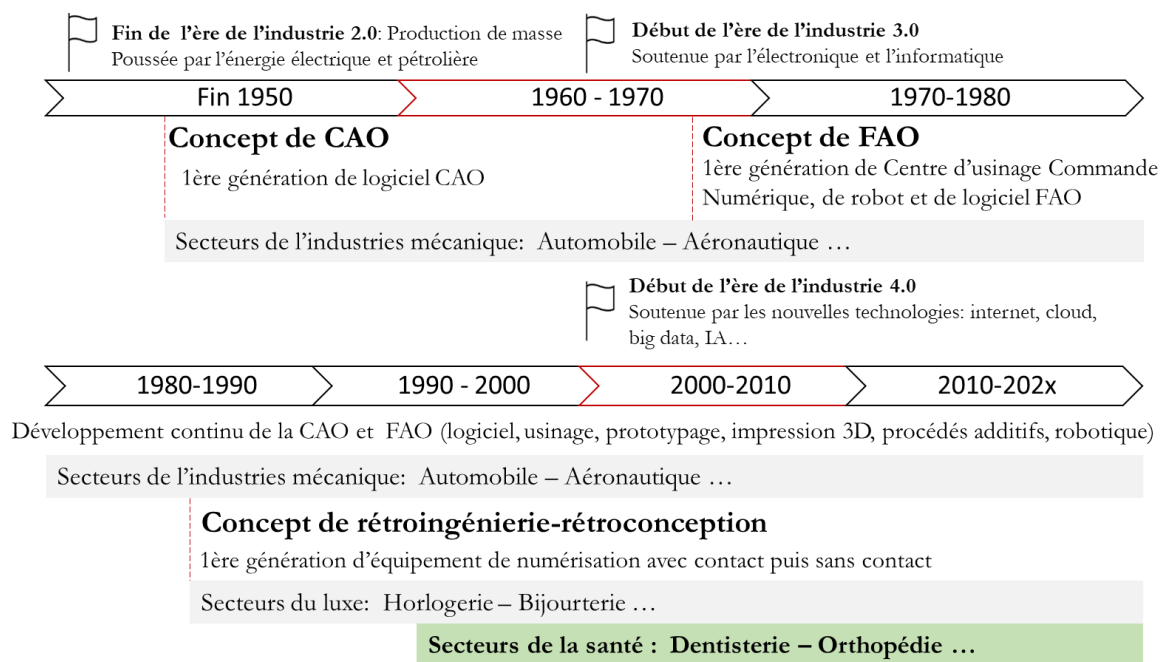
**Fin de l'ère de l'industrie 2.0**: Production de masse
Poussée par l'énergie électrique et pétrolière

**Début de l'ère de l'industrie 3.0**
Soutenue par l'électronique et l'informatique

Fin 1950

1960 - 1970

1970-1980

**Concept de CAO**
1ère génération de logiciel CAO

**Concept de FAO**
1ère génération de Centre d'usinage Commande Numérique, de robot et de logiciel FAO

Secteurs de l'industries mécanique: Automobile – Aéronautique …

**Début de l'ère de l'industrie 4.0**
Soutenue par les nouvelles technologies: internet, cloud, big data, IA…

1980-1990

1990 - 2000

2000-2010

2010-202x

Développement continu de la CAO et FAO (logiciel, usinage, prototypage, impression 3D, procédés additifs, robotique)

Secteurs de l'industries mécanique: Automobile – Aéronautique …

**Concept de rétroingénierie-rétroconception**
1ère génération d'équipement de numérisation avec contact puis sans contact

Secteurs du luxe: Horlogerie – Bijourterie …

**Secteurs de la santé : Dentisterie – Orthopédie …**